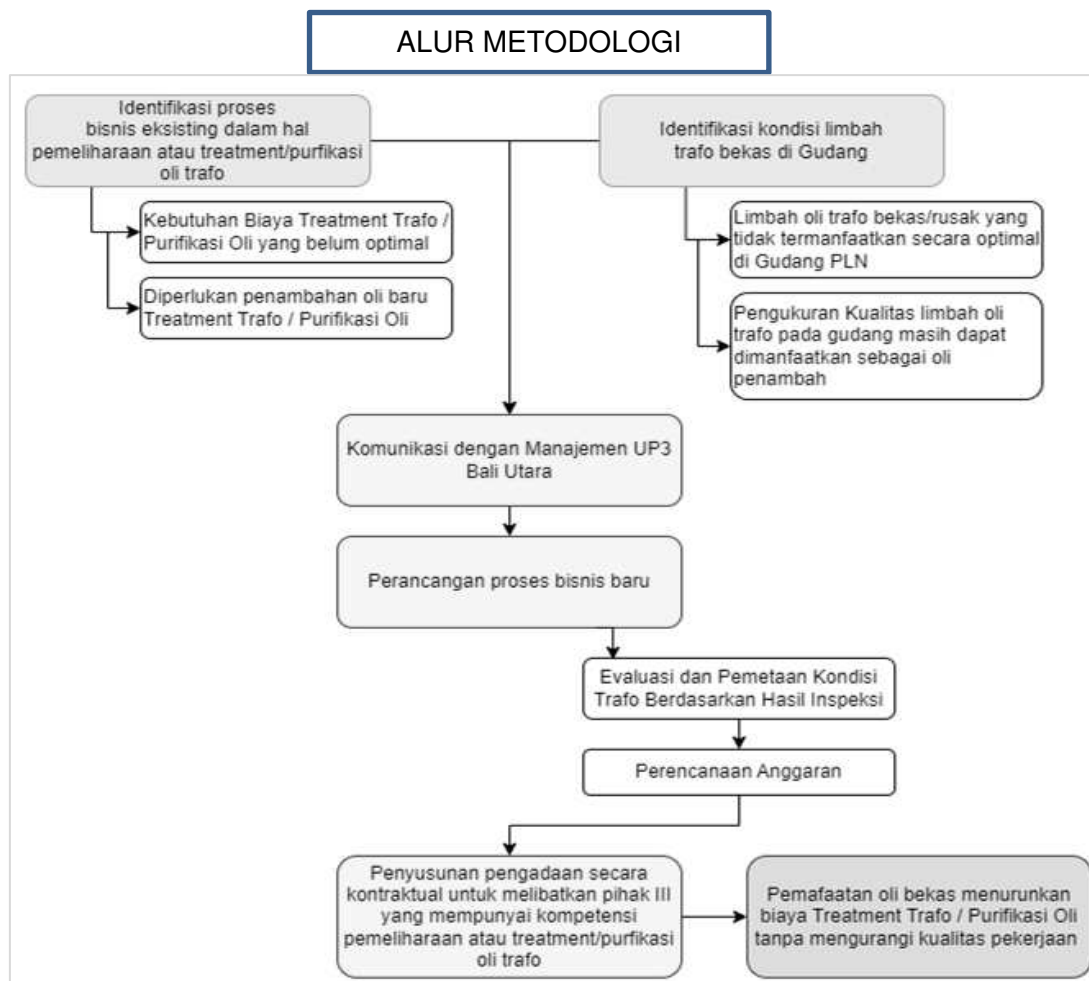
ALUR METODOLOGI

Identifikasi proses bisnis eksisting dalam hal pemeliharaan atau treatment/purfikasi oli trafo

Kebutuhan Biaya Treatment Trafo / Purifikasi Oli yang belum optimal

Diperlukan penambahan oli baru Treatment Trafo / Purifikasi Oli

Identifikasi kondisi limbah trafo bekas di Gudang

Limbah oli trafo bekas/rusak yang tidak termanfaatkan secara optimal di Gudang PLN

Pengukuran Kualitas limbah oli trafo pada gudang masih dapat dimanfaatkan sebagai oli penambah

Komunikasi dengan Manajemen UP3 Bali Utara

Perancangan proses bisnis baru

Evaluasi dan Pemetaan Kondisi Trafo Berdasarkan Hasil Inspeksi

Perencanaan Anggaran

Penyusunan pengadaan secara kontraktual untuk melibatkan pihak III yang mempunyai kompetensi pemeliharaan atau treatment/purfikasi oli trafo

Pemafaatan oli bekas menurunkan biaya Treatment Trafo / Purifikasi Oli tanpa mengurangi kualitas pekerjaan